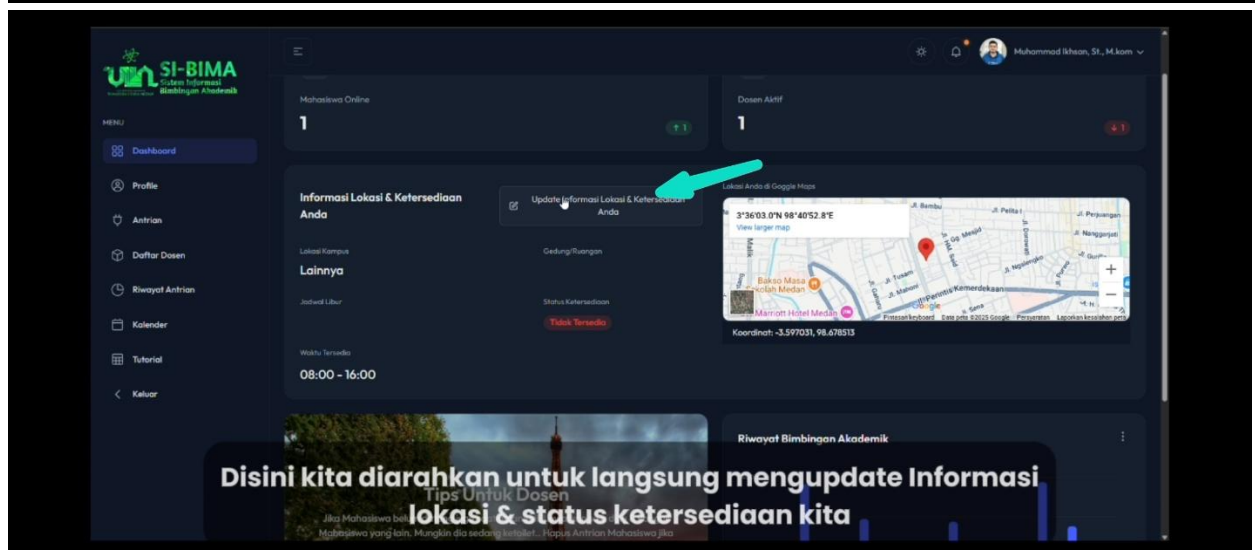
UIN SI-BIMA
Sistem Informasi Bimbingan Akademik

MENU
Dashboard
Profile
Antrian
Daftar Dosen
Riwayat Antrian
Kalender
Tutorial
Keluar

Muhammad Ikhsan, St., M.kom

Mahasiswa Online
1
↑1

Dosen Aktif
1
↓1

Informasi Lokasi & Ketersediaan Anda

Update Informasi Lokasi & Ketersediaan Anda

Lokasi Kampus
Lainnya

Gedung/Ruangan

Jadwal Libur

Status Ketersediaan
Tidak Tersedia

Waktu Tersedia
08:00 - 16:00

Lokasi Anda di Goggle Maps
3°36'03.0"N 98°40'52.8"E
View larger map
Bakso Masa Sekolah Medan
Marriott Hotel Medan
Jl. Perintis Kemerdekaan
Pintasan keyboard Data peta ©2025 Google Persyaratan Laporkan kesalahan peta
Koordinat: -3.597031, 98.678513

Riwayat Bimbingan Akademik

Tips Untuk Dosen
Jika Mahasiswa bel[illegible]
Mahasiswa yang lain. Mungkin dia sedang ketiduran... Hapus Antrian Mahasiswa jika

Disini kita diarahkan untuk langsung mengupdate Informasi lokasi & status ketersediaan kita